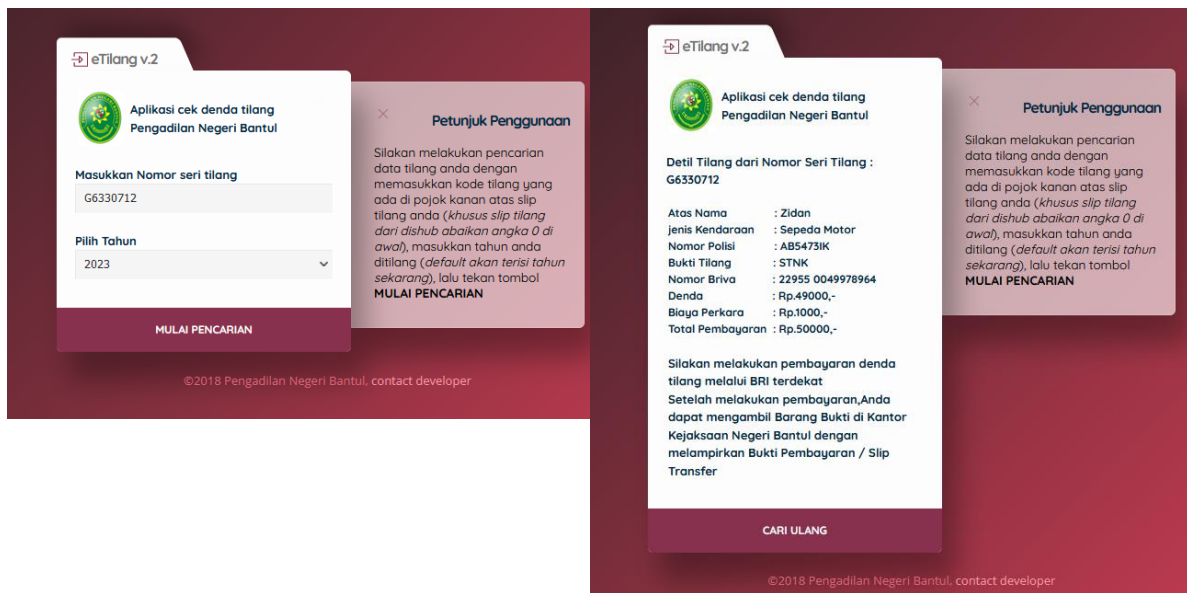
eTilang v.2

Aplikasi cek denda tilang Pengadilan Negeri Bantul

Masukkan Nomor seri tilang

G6330712

Pilih Tahun

2023

MULAI PENCARIAN

×

Petunjuk Penggunaan

Silakan melakukan pencarian data tilang anda dengan memasukkan kode tilang yang ada di pojok kanan atas slip tilang anda (*khusus slip tilang dari dishub abaikan angka 0 di awal*), masukkan tahun anda ditilang (*default akan terisi tahun sekarang*), lalu tekan tombol **MULAI PENCARIAN**

©2018 Pengadilan Negeri Bantul, contact developer

eTilang v.2

Aplikasi cek denda tilang Pengadilan Negeri Bantul

Detil Tilang dari Nomor Seri Tilang : G6330712

| | |
|---|---|
| Atas Nama | : Zidan |
| jenis Kendaraan | : Sepeda Motor |
| Nomor Polisi | : AB5473IK |
| Bukti Tilang | : STNK |
| Nomor Briva | : 22955 0049978964 |
| Denda | : Rp.49000,- |
| Biaya Perkara | : Rp.1000,- |
| Total Pembayaran | : Rp.50000,- |

Silakan melakukan pembayaran denda tilang melalui BRI terdekat
Setelah melakukan pembayaran,Anda dapat mengambil Barang Bukti di Kantor Kejaksaan Negeri Bantul dengan melampirkan Bukti Pembayaran / Slip Transfer

CARI ULANG

×

Petunjuk Penggunaan

Silakan melakukan pencarian data tilang anda dengan memasukkan kode tilang yang ada di pojok kanan atas slip tilang anda (*khusus slip tilang dari dishub abaikan angka 0 di awal*), masukkan tahun anda ditilang (*default akan terisi tahun sekarang*), lalu tekan tombol **MULAI PENCARIAN**

©2018 Pengadilan Negeri Bantul, contact developer